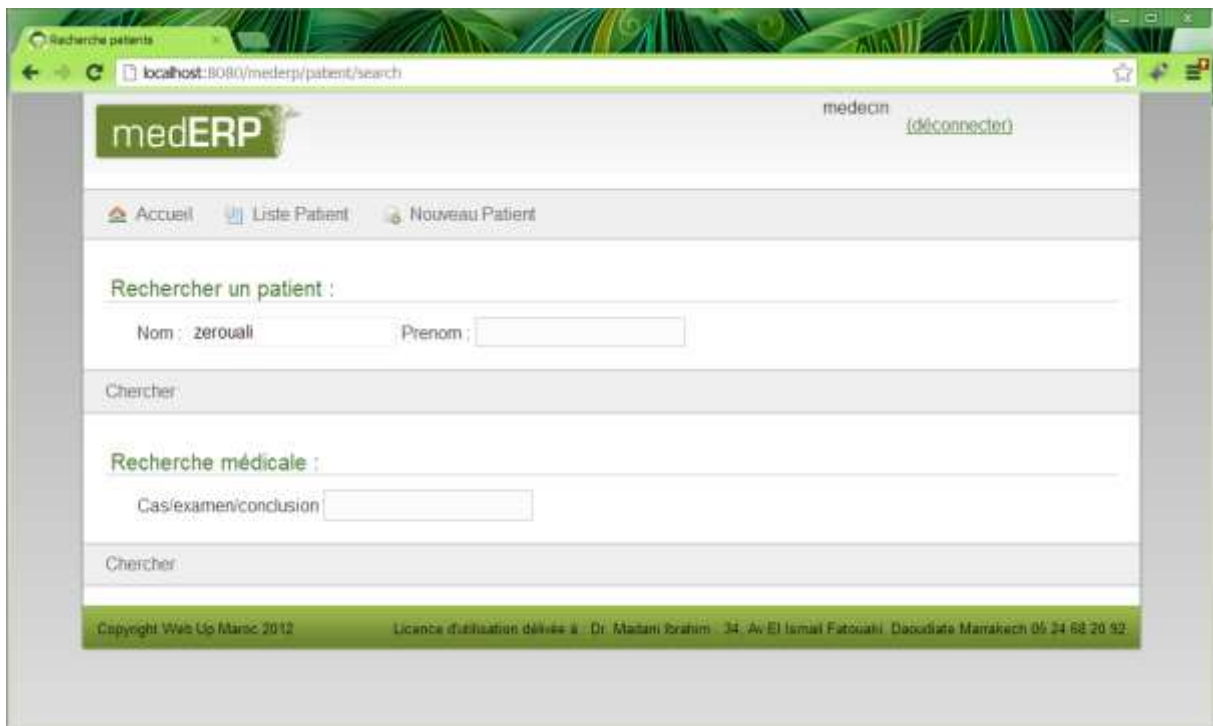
Recherche patients

localhost:8080/mederp/patient/search

medERP

medecin

(déconnecter)

Accueil Liste Patient Nouveau Patient

Rechercher un patient :

Nom : zerouali Prenom :

Chercher

Recherche médicale :

Cas/examen/conclusion

Chercher

Copyright Web Up Maroc 2012

Licence d'utilisation délivée à : Dr. Maitami Ibrahim : 34, Av El Ismail Fatouaki, Daoudiate Marrakech 05 24 68 20 92